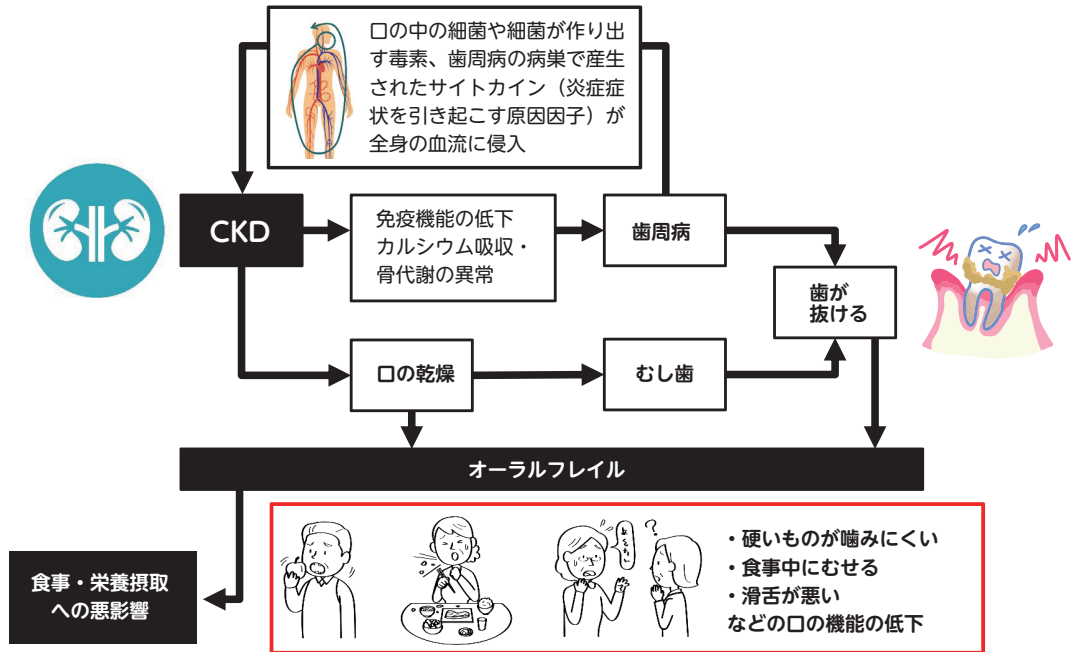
口の中の細菌や細菌が作り出す毒素、歯周病の病巣で産生されたサイトカイン（炎症症状を引き起こす原因因子）が全身の血流に侵入

CKD

免疫機能の低下
カルシウム吸収・
骨代謝の異常

歯周病

歯が
抜ける

口の乾燥

むし歯

オーラルフレイル

食事・栄養摂取
への悪影響

・硬いものが噛みにくい
・食事中にむせる
・滑舌が悪い
などの口の機能の低下